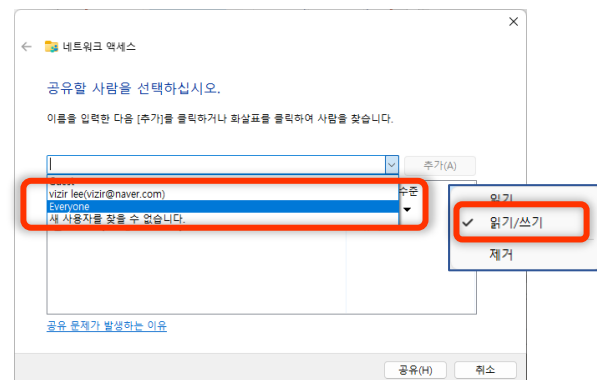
×

← 네트워크 액세스

공유할 사람을 선택하십시오.

이름을 입력한 다음 [추가]를 클릭하거나 화살표를 클릭하여 사람을 찾습니다.

추가(A)

Guest
vizir lee(vizir@naver.com)
Everyone
새 사용자를 찾을 수 없습니다.

수준

읽기
✓ 읽기/쓰기
제거

공유 문제가 발생하는 이유

공유(H) 취소